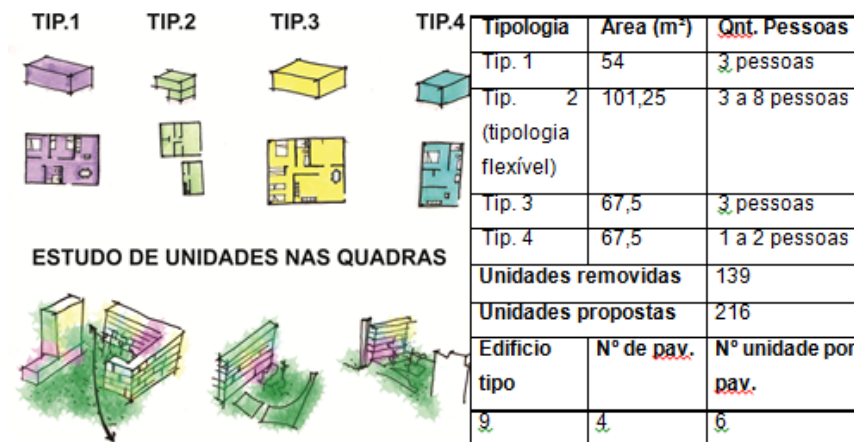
TIP.1 TIP.2 TIP.3 TIP.4

ESTUDO DE UNIDADES NAS QUADRAS

| Tipologia | Área (m²) | Qnt. Pessoas |
|---|---|---|
| Tip. 1 | 54 | 3 pessoas |
| Tip. 2 (tipologia flexível) | 101,25 | 3 a 8 pessoas |
| Tip. 3 | 67,5 | 3 pessoas |
| Tip. 4 | 67,5 | 1 a 2 pessoas |
| Unidades removidas | | 139 |
| Unidades propostas | | 216 |
| Edifício tipo | Nº de pav. | Nº unidade por pav. |
| 9 | 4 | 6 |